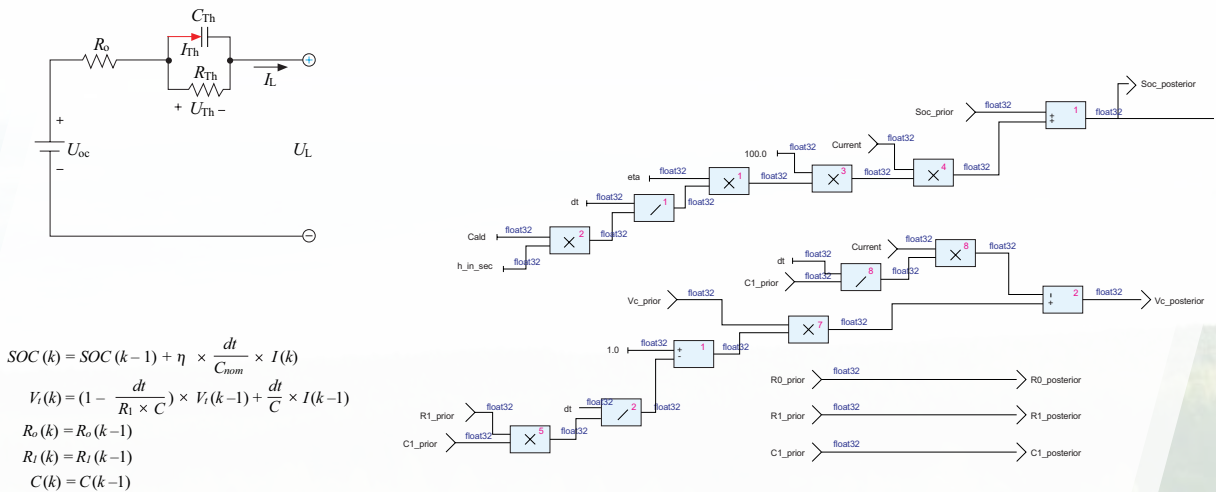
$C_{Th}$
$R_o$
$I_{Th}$
$R_{Th}$
$I_L$
+ $U_{Th}$ −
+
$U_{oc}$
−
$U_L$

$SOC(k) = SOC(k-1) + \eta \times \frac{dt}{C_{nom}} \times I(k)$
$V_t(k) = (1 - \frac{dt}{R_1 \times C}) \times V_t(k-1) + \frac{dt}{C} \times I(k-1)$
$R_o(k) = R_o(k-1)$
$R_1(k) = R_1(k-1)$
$C(k) = C(k-1)$

Soc_posterior
Soc_prior
float32
1
float32
float32
Current
100.0
float32
float32
3
4
float32
eta
float32
1
float32
float32
dt
float32
1
float32
Cald
float32
2
float32
h_in_sec
float32
float32
float32
8
Current
float32
float32
dt
float32
8
C1_prior
float32
float32
2
float32
Vc_prior
float32
Vc_posterior
7
float32
1.0
float32
1
float32
R0_prior
float32
R0_posterior
R1_prior
float32
dt
2
float32
R1_prior
float32
R1_posterior
C1_prior
float32
5
float32
C1_prior
float32
C1_posterior